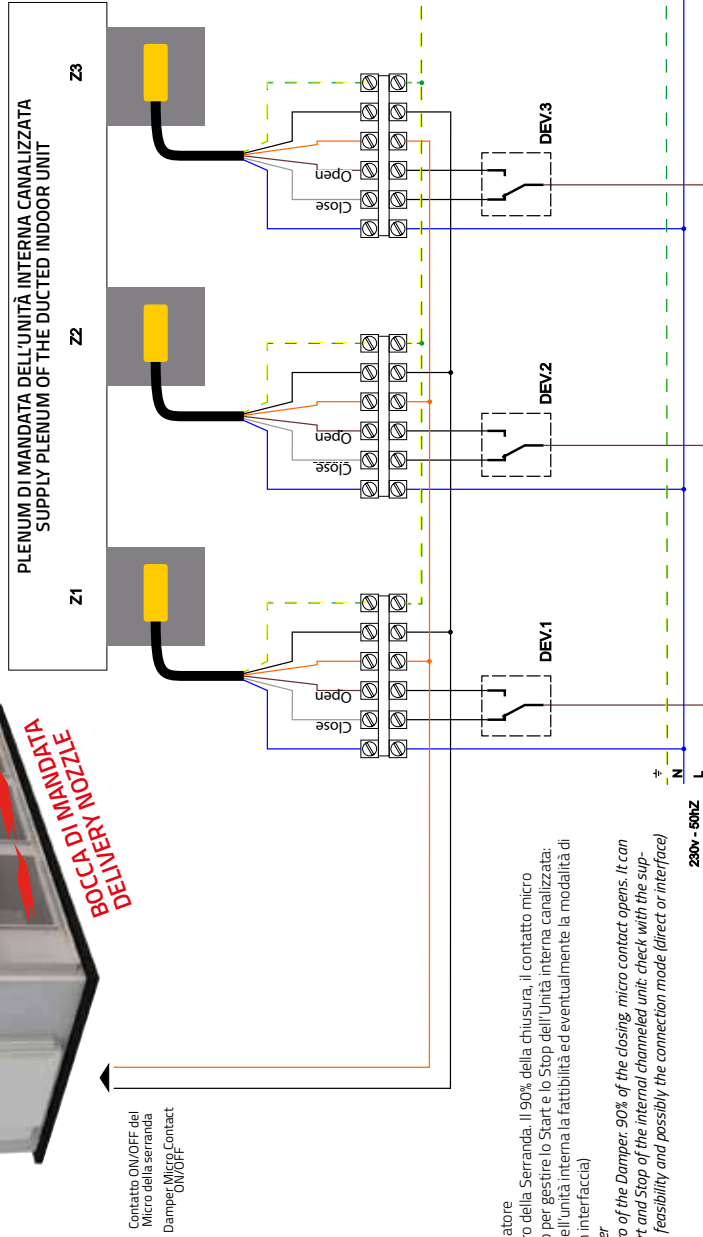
PLENUM DI MANDATA DELL'UNITÀ INTERNA CANALIZZATA
SUPPLY PLENUM OF THE DUCTED INDOOR UNIT

Z3

Z2

Z1

DEV.3

DEV.2

DEV.1

Open
Close

Open
Close

Open
Close

BOCCA DI MANDATA
DELIVERY NOZZLE

Contatto ON/OFF del Micro della serranda

Damper Micro Contact ON/OFF

atore
ro della Serranda. Il 90% della chiusura, il contatto micro
o per gestire lo Start e lo Stop dell'Unità interna canalizzata:
ell'unità interna la fattibilità ed eventualmente la modalità di
interfaccia)

er
ro of the Damper. 90% of the closing, micro contact opens. It can
rt and Stop of the internal channeled unit: check with the sup-
feasibility and possibly the connection mode (direct or interface)

230v - 50hZ

N
L